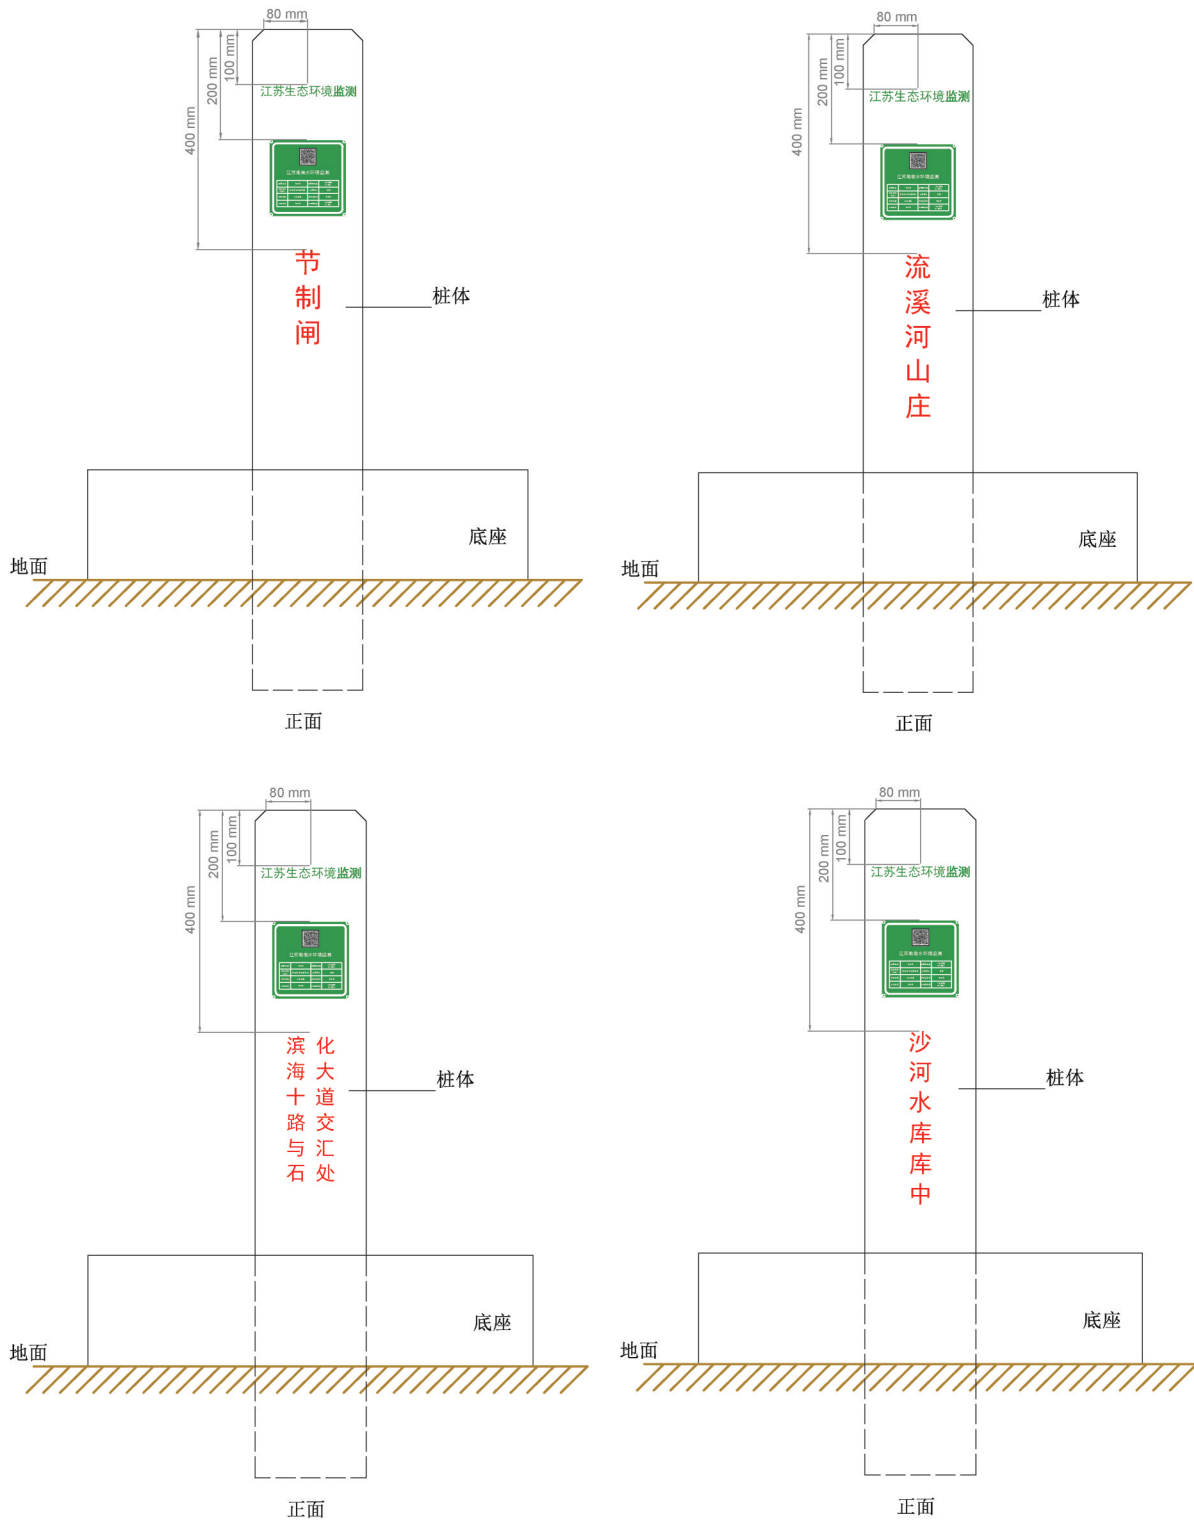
80 mm
100 mm
200 mm
400 mm
江苏生态环境监测
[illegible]
节
制
闸
桩体
底座
地面
正面

80 mm
100 mm
200 mm
400 mm
江苏生态环境监测
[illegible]
流
溪
河
山
庄
桩体
底座
地面
正面

80 mm
100 mm
200 mm
400 mm
江苏生态环境监测
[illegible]
滨 化
海 大
十 道
路 交
与 汇
石 处
桩体
底座
地面
正面

80 mm
100 mm
200 mm
400 mm
江苏生态环境监测
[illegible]
沙
河
水
库
库
中
桩体
底座
地面
正面